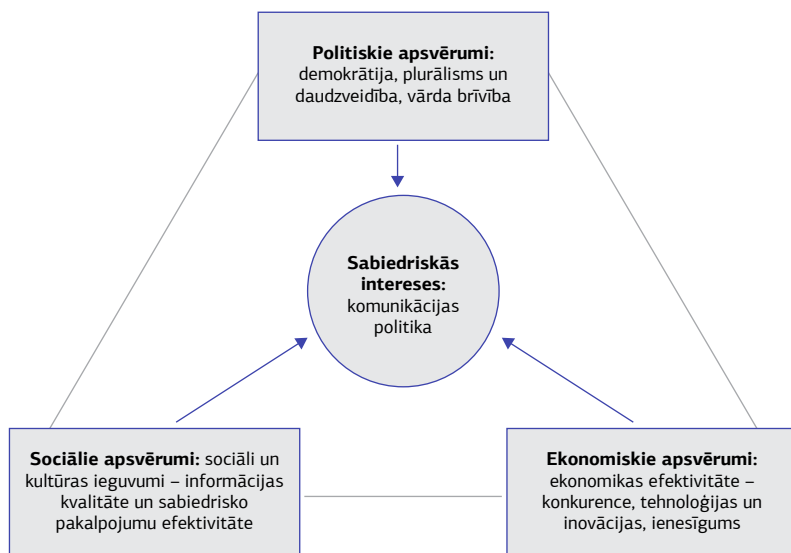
**Politiskie apsvērumi:** demokrātija, plurālisms un daudzveidība, vārda brīvība

**Sabiedriskās intereses:** komunikācijas politika

**Sociālie apsvērumi:** sociāli un kultūras ieguvumi – informācijas kvalitāte un sabiedrisko pakalpojumu efektivitāte

**Ekonomiskie apsvērumi:** ekonomikas efektivitāte – konkurence, tehnoloģijas un inovācijas, ienesīgums